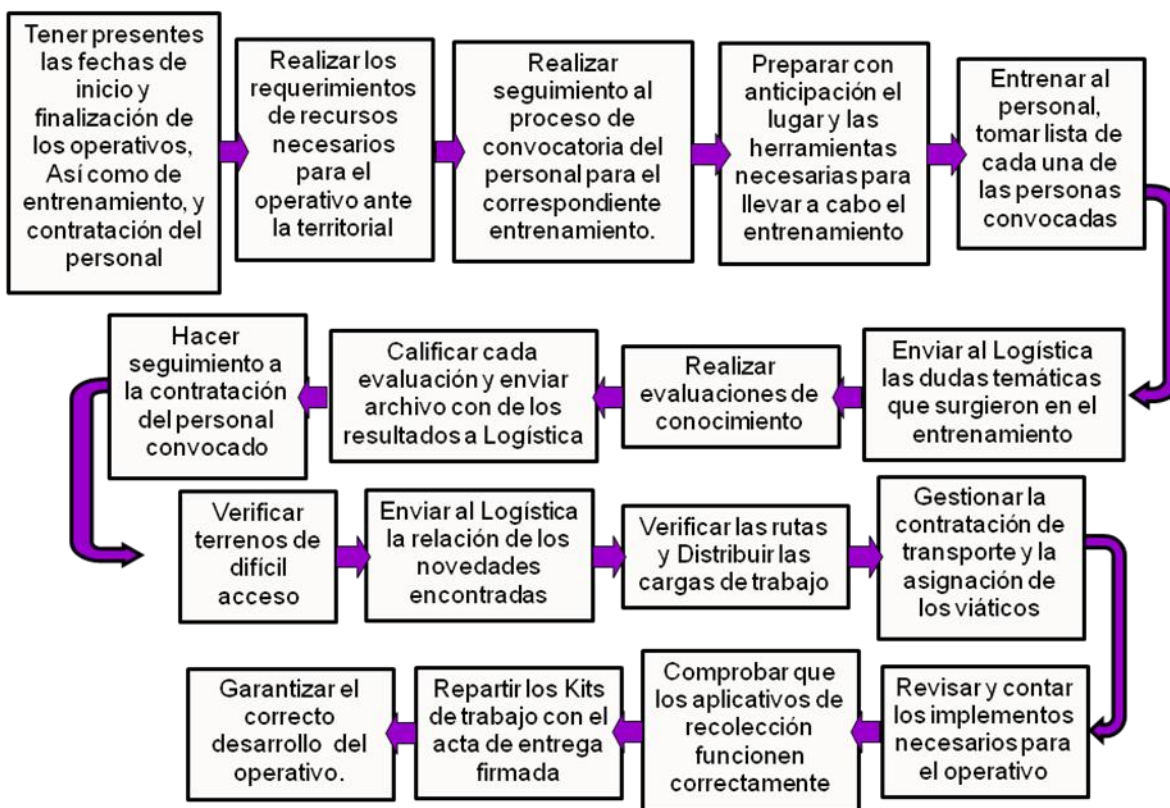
Tener presentes las fechas de inicio y finalización de los operativos, Así como de entrenamiento, y contratación del personal

Realizar los requerimientos de recursos necesarios para el operativo ante la territorial

Realizar seguimiento al proceso de convocatoria del personal para el correspondiente entrenamiento.

Preparar con anticipación el lugar y las herramientas necesarias para llevar a cabo el entrenamiento

Entrenar al personal, tomar lista de cada una de las personas convocadas

Enviar al Logística las dudas temáticas que surgieron en el entrenamiento

Realizar evaluaciones de conocimiento

Calificar cada evaluación y enviar archivo con de los resultados a Logística

Hacer seguimiento a la contratación del personal convocado

Verificar terrenos de difícil acceso

Enviar al Logística la relación de los novedades encontradas

Verificar las rutas y Distribuir las cargas de trabajo

Gestionar la contratación de transporte y la asignación de los viáticos

Revisar y contar los implementos necesarios para el operativo

Comprobar que los aplicativos de recolección funcionen correctamente

Repartir los Kits de trabajo con el acta de entrega firmada

Garantizar el correcto desarrollo del operativo.